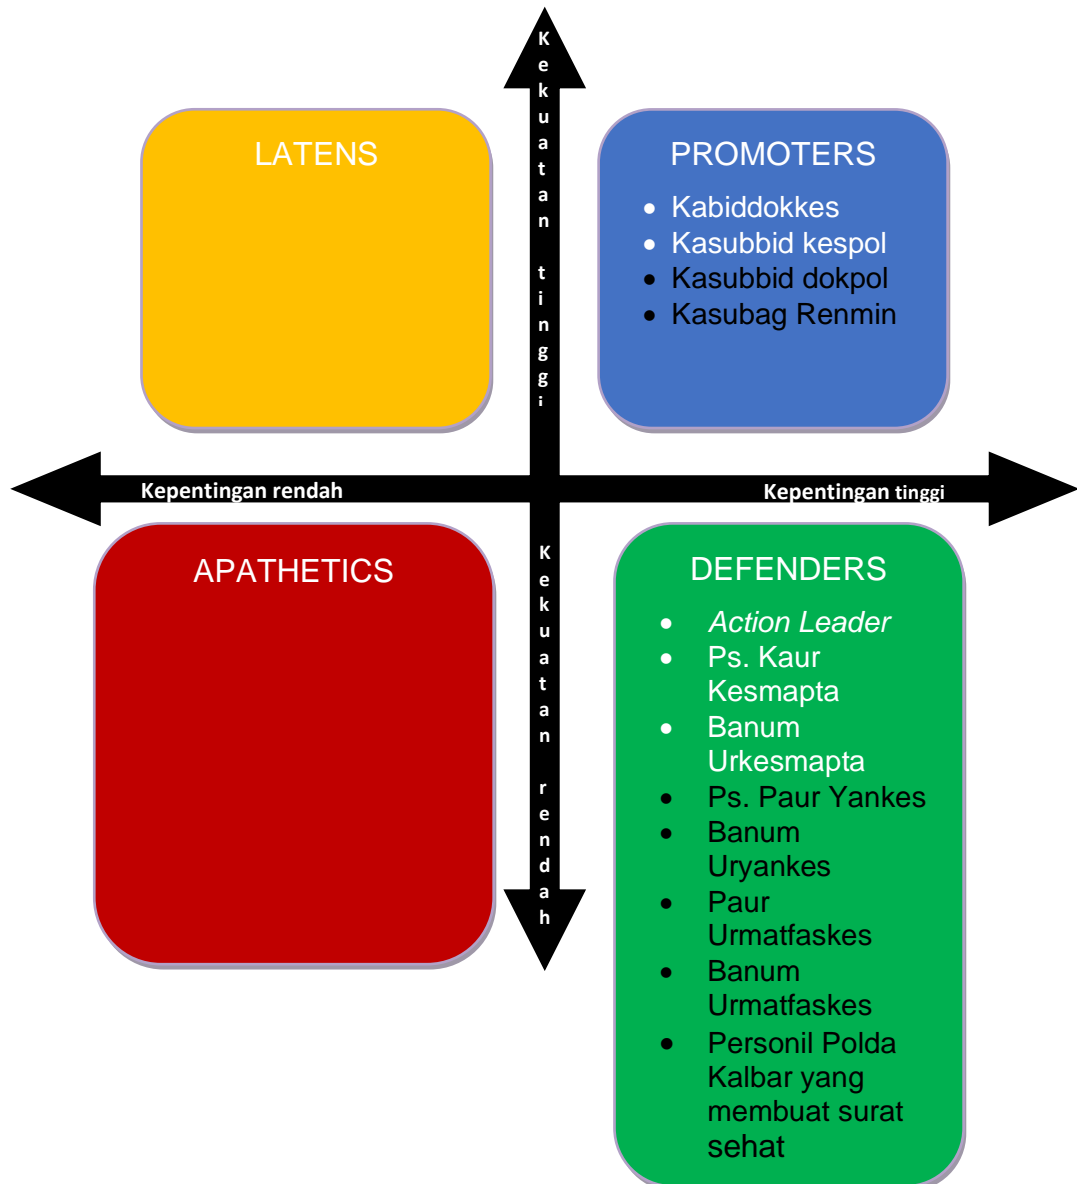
Kekuatan tinggi

LATENS

PROMOTERS
- Kabiddokkes
- Kasubbid kespol
- Kasubbid dokpol
- Kasubag Renmin

Kepentingan rendah

Kepentingan tinggi

APATHETICS

Kekuatan rendah

DEFENDERS
- *Action Leader*
- Ps. Kaur Kesmapta
- Banum Urkesmapta
- Ps. Paur Yankes
- Banum Uryankes
- Paur Urmatfaskes
- Banum Urmatfaskes
- Personil Polda Kalbar yang membuat surat sehat